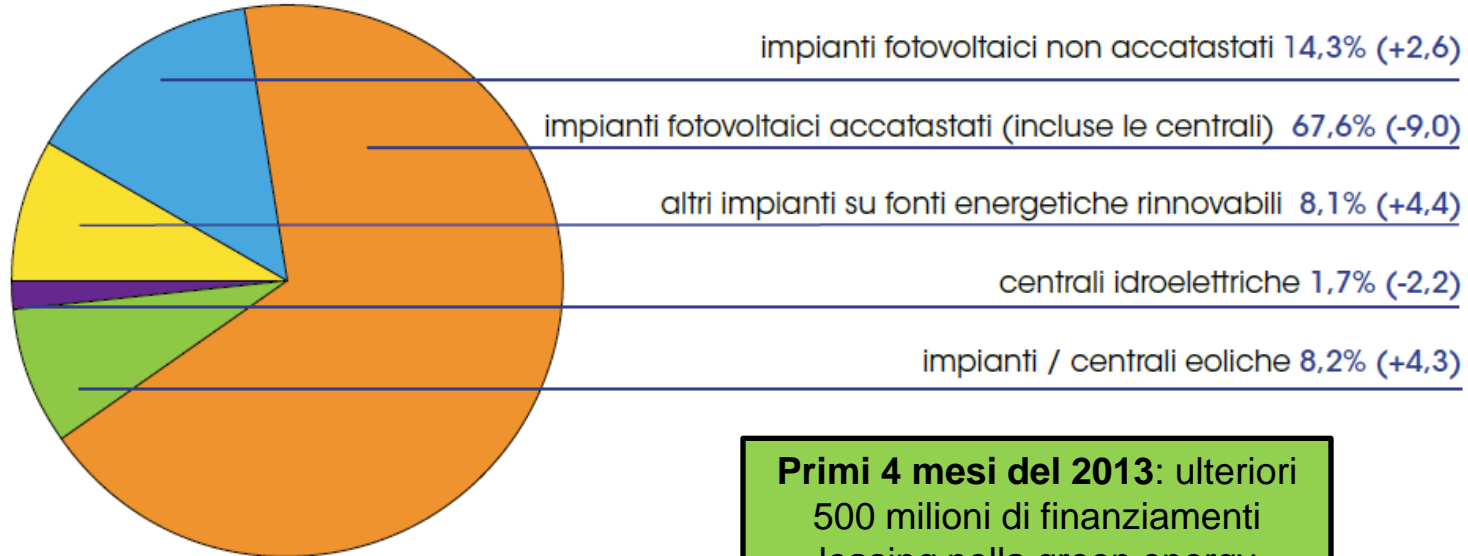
impianti fotovoltaici non accatastati 14,3% (+2,6)

impianti fotovoltaici accatastati (incluse le centrali) 67,6% (-9,0)

altri impianti su fonti energetiche rinnovabili 8,1% (+4,4)

centrali idroelettriche 1,7% (-2,2)

impianti / centrali eoliche 8,2% (+4,3)

**Primi 4 mesi del 2013**: ulteriori 500 milioni di finanziamenti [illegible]